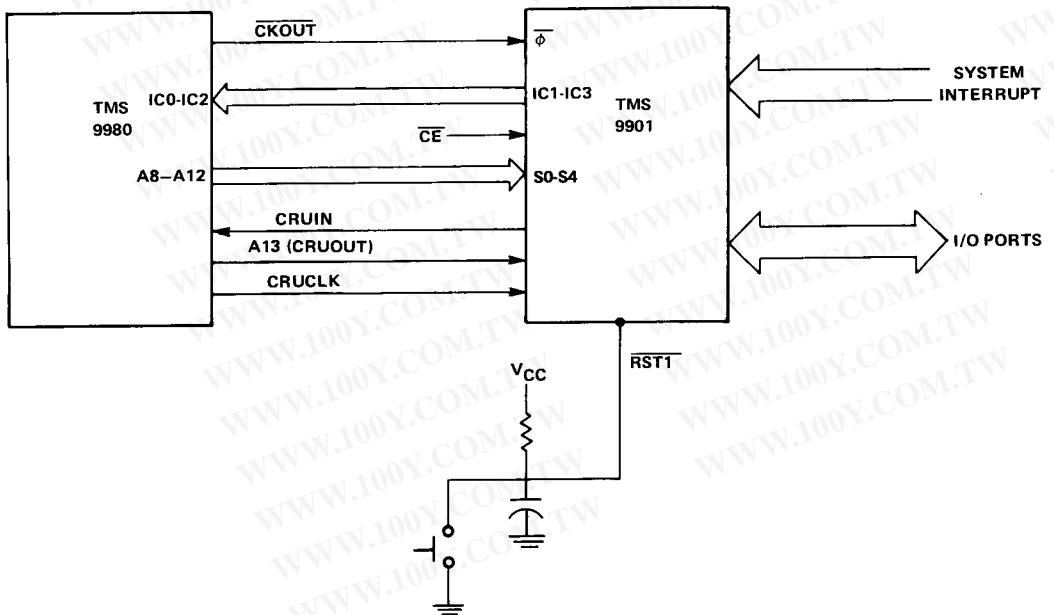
TMS 9980

$\overline{\text{CKOUT}}$

IC0-IC2

A8–A12

CRUIN

A13 (CRUOUT)

CRUCLK

$\overline{\phi}$

IC1-IC3

$\overline{\text{CE}}$

S0-S4

TMS 9901

SYSTEM INTERRUPT

I/O PORTS

$V_{CC}$

$\overline{\text{RST1}}$

WWW.100Y.COM.TW